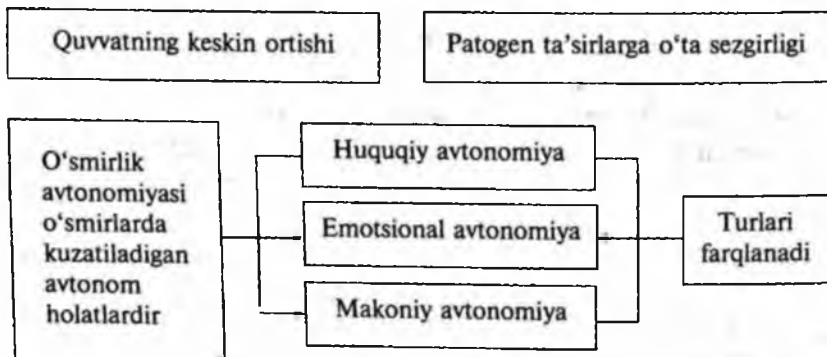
Quvvatning keskin ortishi

Patogen ta'sirlarga o'ta sezgirligi

O'smirlik avtonomiyasi o'smirlarda kuzatiladigan avtonom holatlardir

Huquqiy avtonomiya

Emotsional avtonomiya

Makoniy avtonomiya

Turlari farqlanadi